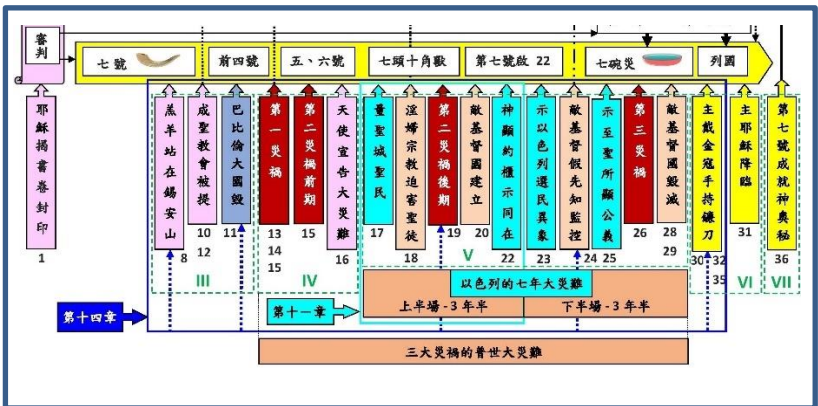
審判

七號 前四號 五、六號 七頭十角獸 第七號啟 22 七碗災 列國

耶穌揭書卷封印
1

羔羊站在錫安山
8

成聖教會被提
10
12

巴比倫大國毀
11

III

第一災禍
13
14
15

第二災禍前期
15

天使宣告大災難
16

IV

量聖城聖民
17

淫婦宗教迫害聖徒
18

第二災禍後期
19

敵基督國建立
20

V

神顯約櫃示同在
22

示以色列選民異象
23

敵基督假先知監控
24

示至聖所顯公義
25

第三災禍
26

敵基督國毀滅
28
29

主戴金冠手持鐮刀
30
32
35

主耶穌降臨
31

VI

第七號成就神奧秘
36

VII

以色列的七年大災難
上半場 - 3 年半
下半場 - 3 年半

第十四章
第十一章

三大災禍的普世大災難